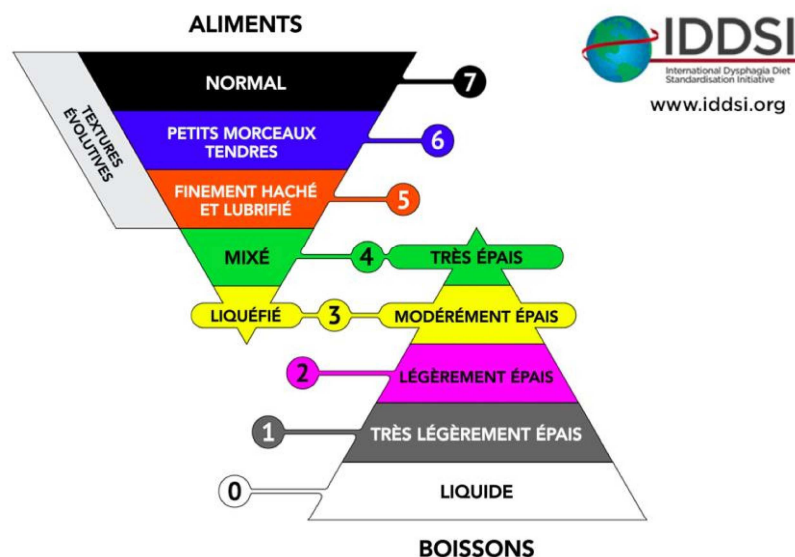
ALIMENTS

IDDSI
International Dysphagia Diet Standardisation Initiative
www.iddsi.org

TEXTURES ÉVOLUTIVES

NORMAL 7

PETITS MORCEAUX TENDRES 6

FINEMENT HACHÉ ET LUBRIFIÉ 5

MIXÉ 4 TRÈS ÉPAIS

LIQUÉFIÉ 3 MODÉRÉMENT ÉPAIS

2 LÉGÈREMENT ÉPAIS

1 TRÈS LÉGÈREMENT ÉPAIS

0 LIQUIDE

BOISSONS